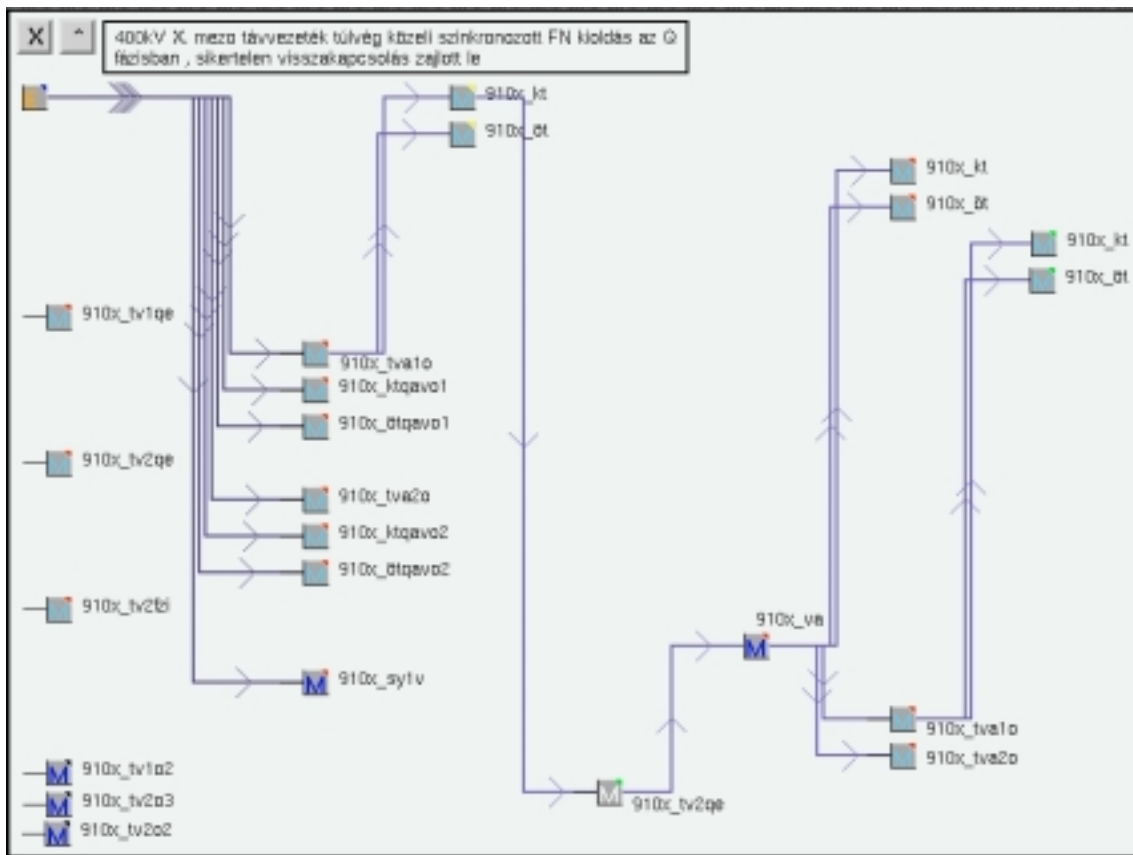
X ^ 400kV X. mezo távvezeték túlvég közeli szinkronozott FN kioldás az Q fázisban , sikertelen visszakapcsolás zajlott le

910x_kt
910x_öt
910x_kt
910x_öt
910x_kt
910x_öt

910x_tv1qe
910x_tva1o
910x_ktqavo1
910x_ötqavo1
910x_tv2qe
910x_tva2o
910x_ktqavo2
910x_ötqavo2
910x_tv2fzi
910x_va
M 910x_sy1v
910x_tva1o
910x_tva2o
M 910x_tv1o2
M 910x_tv2o3
M 910x_tv2o2
M 910x_tv2qe